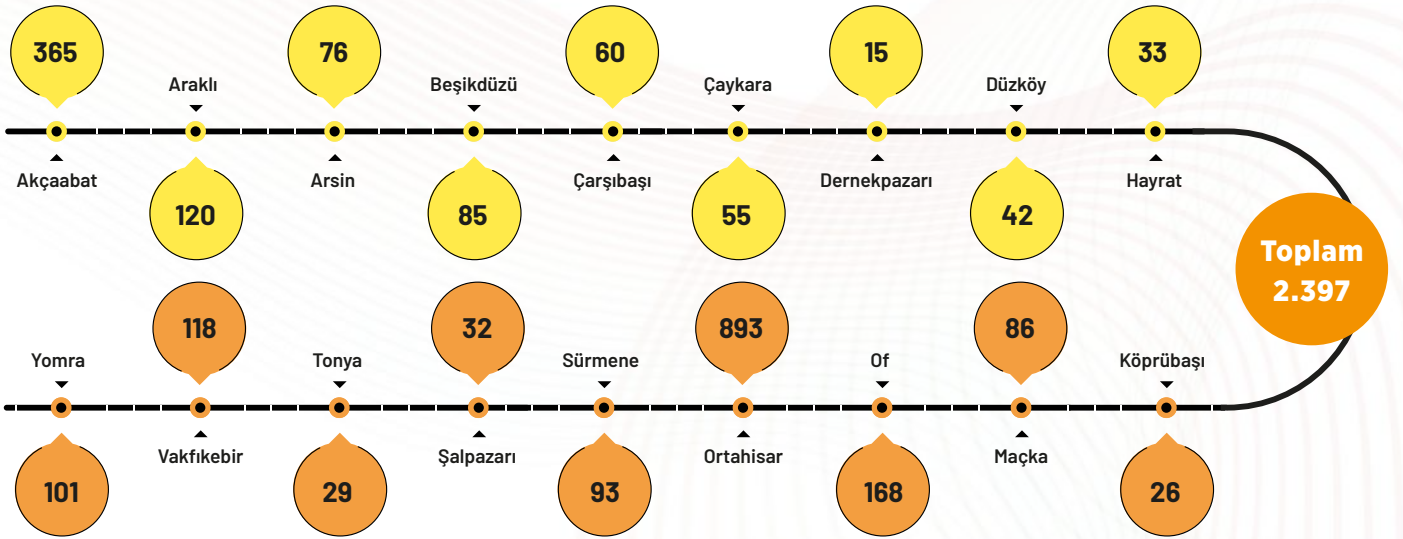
365
Akçaabat

Araklı
120

76
Arsin

Beşikdüzü
85

60
Çarşıbaşı

Çaykara
55

15
Dernekpazarı

Düzköy
42

33
Hayrat

Toplam
2.397

Yomra
101

118
Vakfıkebir

Tonya
29

32
Şalpazarı

Sürmene
93

893
Ortahisar

Of
168

86
Maçka

Köprübaşı
26